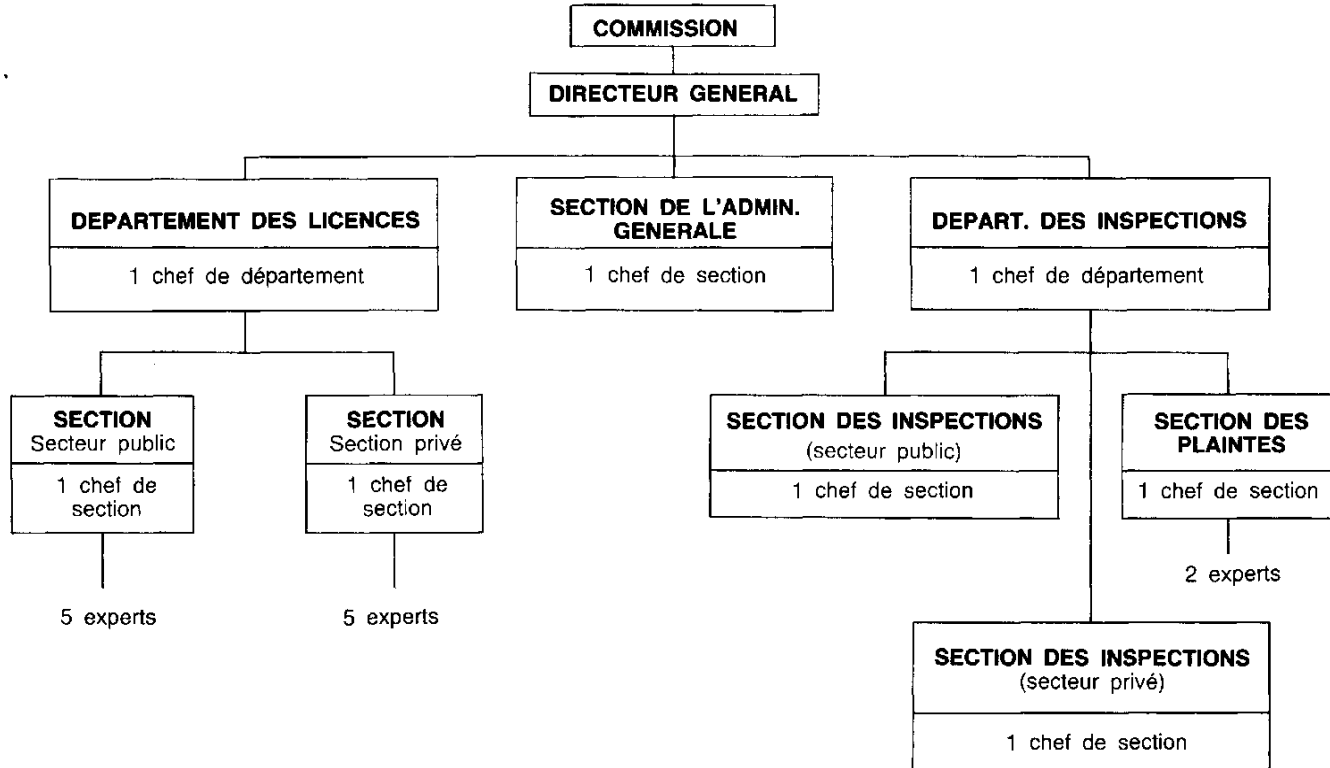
COMMISSION

DIRECTEUR GENERAL

DEPARTEMENT DES LICENCES

1 chef de département

SECTION DE L'ADMIN. GENERALE

1 chef de section

DEPART. DES INSPECTIONS

1 chef de département

SECTION
Secteur public

1 chef de section

5 experts

SECTION
Section privé

1 chef de section

5 experts

SECTION DES INSPECTIONS
(secteur public)

1 chef de section

SECTION DES PLAINTES

1 chef de section

2 experts

SECTION DES INSPECTIONS
(secteur privé)

1 chef de section